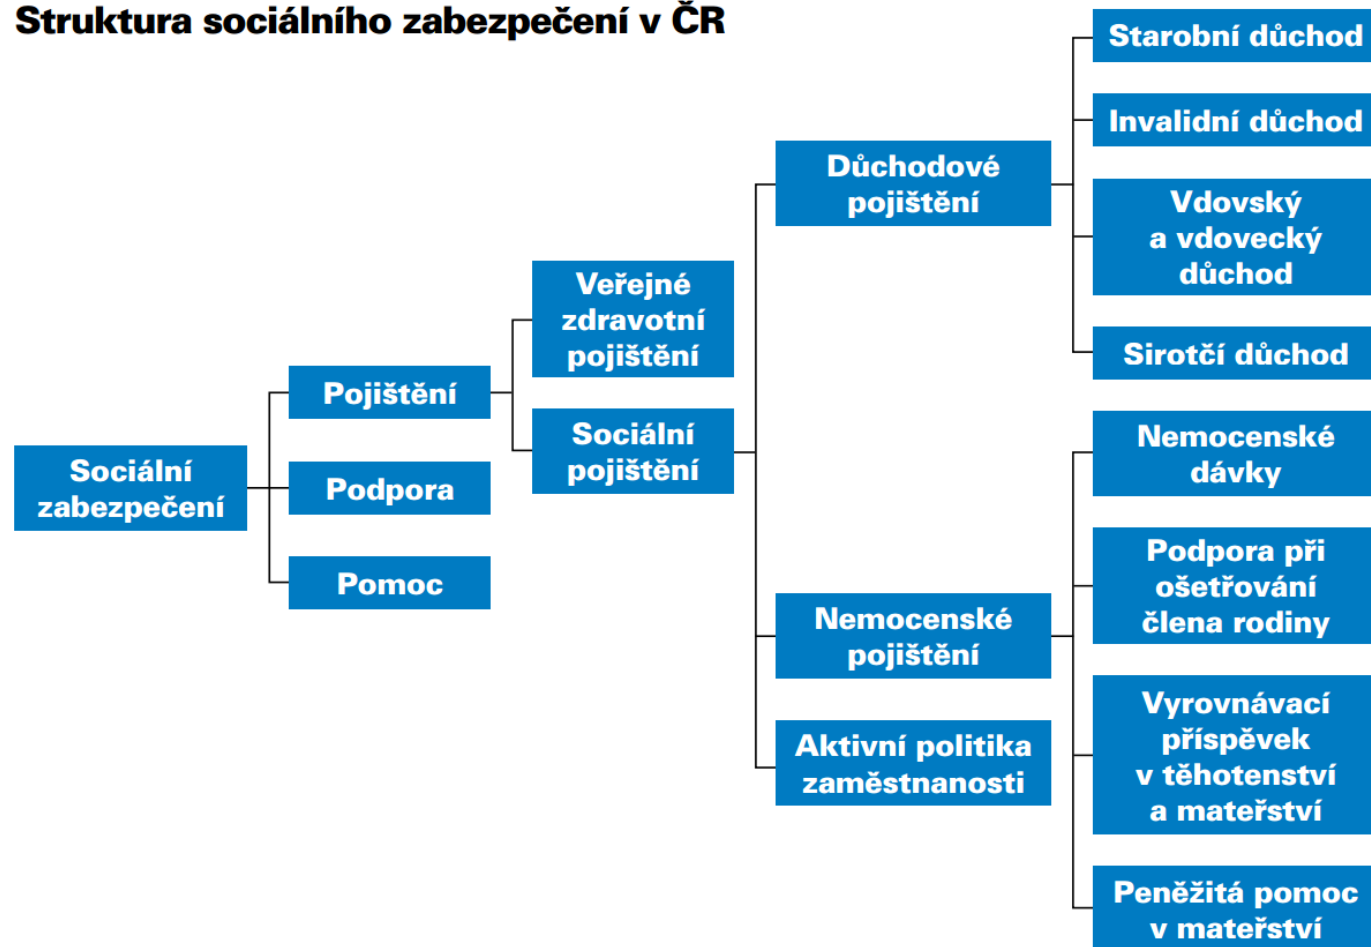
Struktura sociálního zabezpečení v ČR

Sociální zabezpečení

Pojištění

Podpora

Pomoc

Veřejné zdravotní pojištění

Sociální pojištění

Důchodové pojištění

Nemocenské pojištění

Aktivní politika zaměstnanosti

Starobní důchod

Invalidní důchod

Vdovský a vdovecký důchod

Sirotčí důchod

Nemocenské dávky

Podpora při ošetřování člena rodiny

Vyrovnávací příspěvek v těhotenství a mateřství

Peněžitá pomoc v mateřství